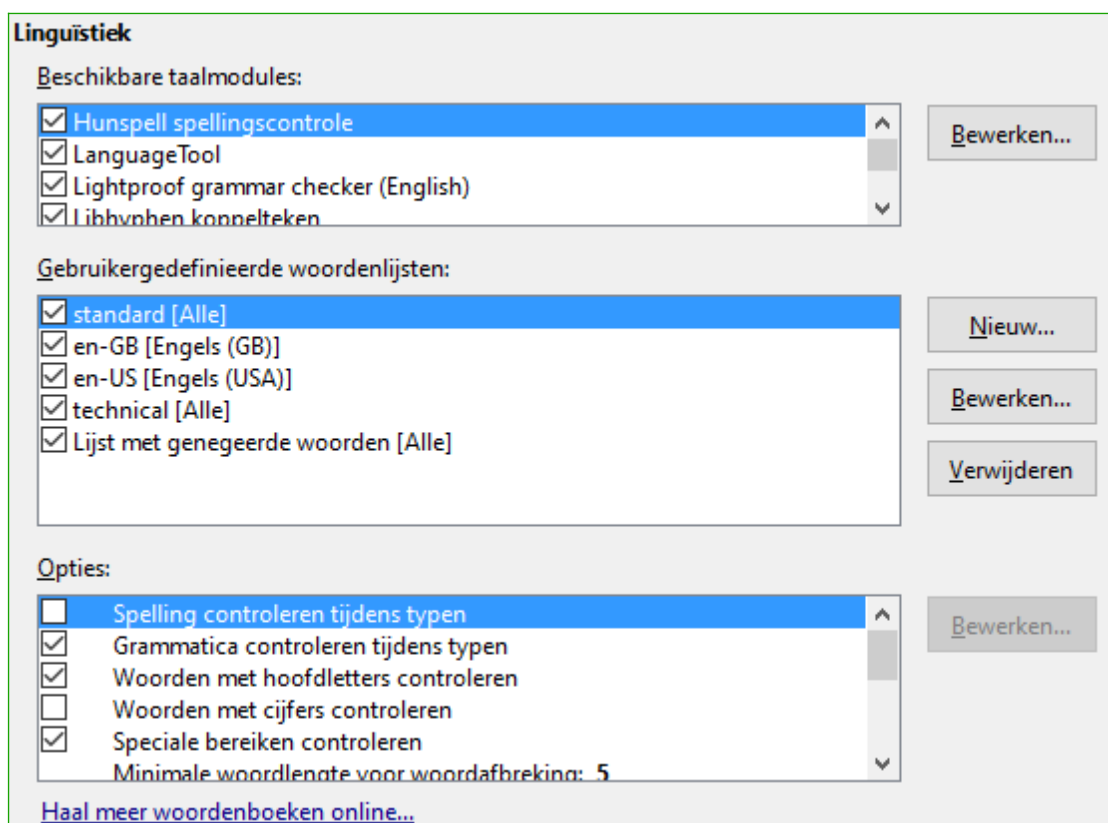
Linguïstiek

Beschikbare taalmodules:

Hunspell spellingscontrole
LanguageTool
Lightproof grammar checker (English)
Libhyphen koppelteken

Bewerken...

Gebruikergedefinieerde woordenlijsten:

standard [Alle]
en-GB [Engels (GB)]
en-US [Engels (USA)]
technical [Alle]
Lijst met genegeerde woorden [Alle]

Nieuw...
Bewerken...
Verwijderen

Opties:

Spelling controleren tijdens typen
Grammatica controleren tijdens typen
Woorden met hoofdletters controleren
Woorden met cijfers controleren
Speciale bereiken controleren
Minimale woordlengte voor woordafbreking: 5

Bewerken...

Haal meer woordenboeken online...